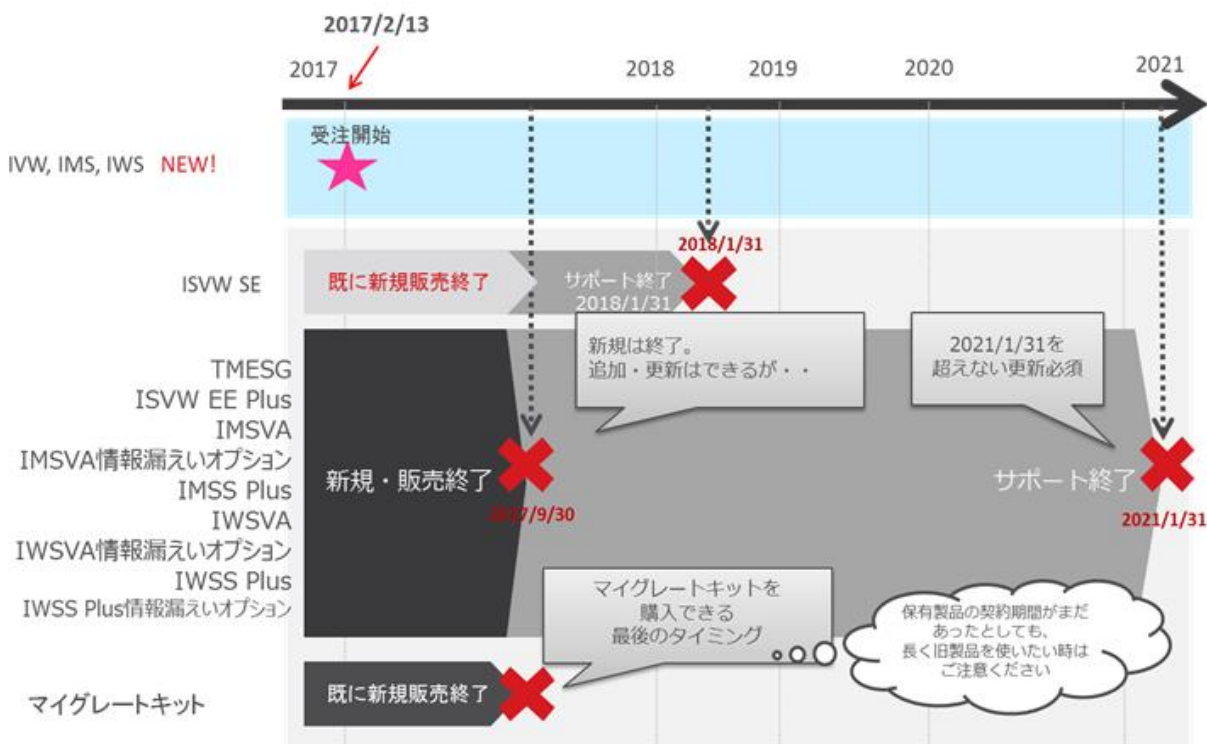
2017/2/13

2017

2018

2019

2020

2021

IVW, IMS, IWS NEW!

受注開始

2018/1/31

ISVW SE

既に新規販売終了

サポート終了 2018/1/31

新規は終了。
追加・更新はできるが・・

2021/1/31を
超えない更新必須

TMESG
ISVW EE Plus
IMSVA
IMSVA情報漏えいオプション
IMSS Plus
IWSVA
IWSVA情報漏えいオプション
IWSS Plus
IWSS Plus情報漏えいオプション

新規・販売終了

2017/9/30

サポート終了

2021/1/31

マイグレートキットを
購入できる
最後のタイミング

保有製品の契約期間がまだ
あったとしても、
長く旧製品を使いたい時は
ご注意ください

マイグレートキット

既に新規販売終了